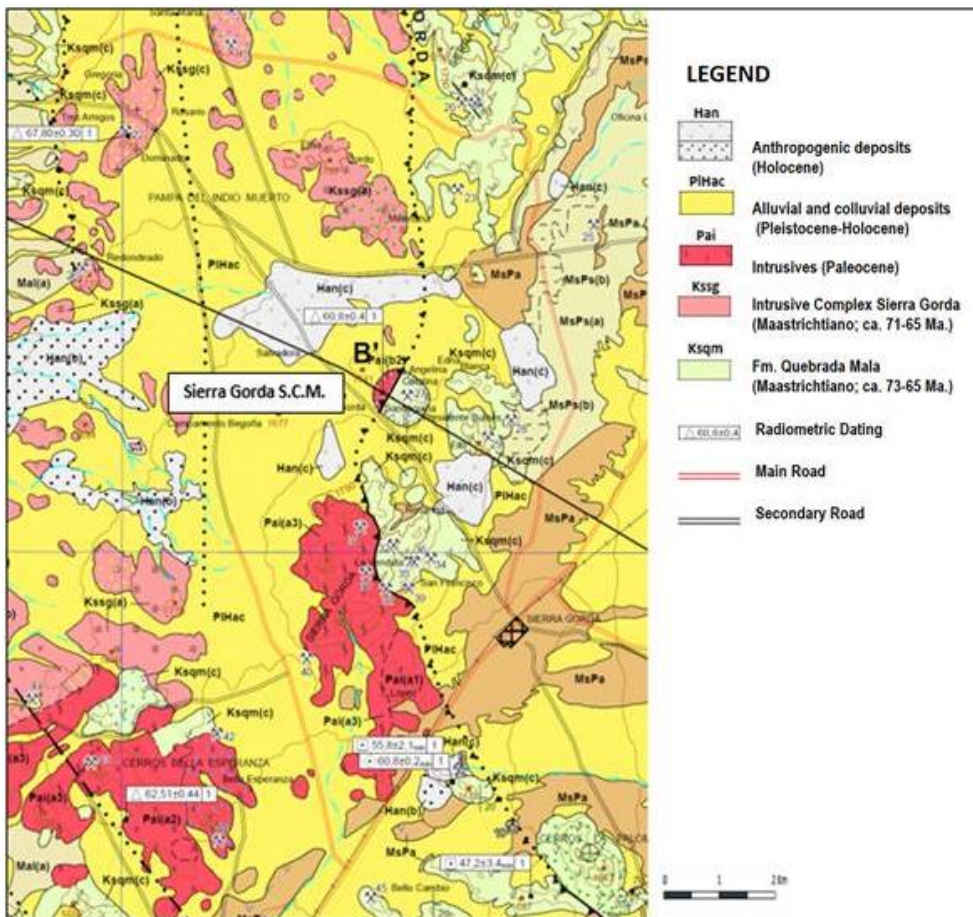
LEGEND

Han
Anthropogenic deposits (Holocene)

PlHac
Alluvial and colluvial deposits (Pleistocene-Holocene)

Pai
Intrusives (Paleocene)

Kssg
Intrusive Complex Sierra Gorda (Maastrichtiano; ca. 71-65 Ma.)

Ksqm
Fm. Quebrada Mala (Maastrichtiano; ca. 73-65 Ma.)

60.8±0.4 Radiometric Dating

Main Road

Secondary Road

Sierra Gorda S.C.M.

B'

Ksqm(c)
Kssg(c)
Ksqm(c)
67.00±0.30 1
Ksqm(c)
PAMPA DEL INDIO MUERTO
Kssg(a)
Mal(a)
Kssg(a)
Han(b)
PlHac
Han(c)
60.8±0.4 1
Pai(b2)
Ksqm(c)
Han(c)
MsPs(b)
MsPa
MsPs(b)
MsPs(a)
Han(c)
MsPa
MsPa
Ksqm(c)
Ksqm(c)
Ksqm(c)
Han(c)
Han(c)
PlHac
Han(c)
Ksqm(c)
Pai(a3)
Kssg(a)
PlHac
SIERRA GORDA
Ksqm(c)
PlHac
Pai(a1)
MsPa
Ksqm(c)
Pai(a3)
55.8±2.1 1
60.8±0.2 1
CERROS BELLA ESPERANZA
62.51±0.44 1
Pai(a3)
Pai(a2)
Han(b)
Ksqm(c)
Mal(a)
MsPa
MsPa
47.2±3.4 1
Ksqm(c)
0 1 2 km